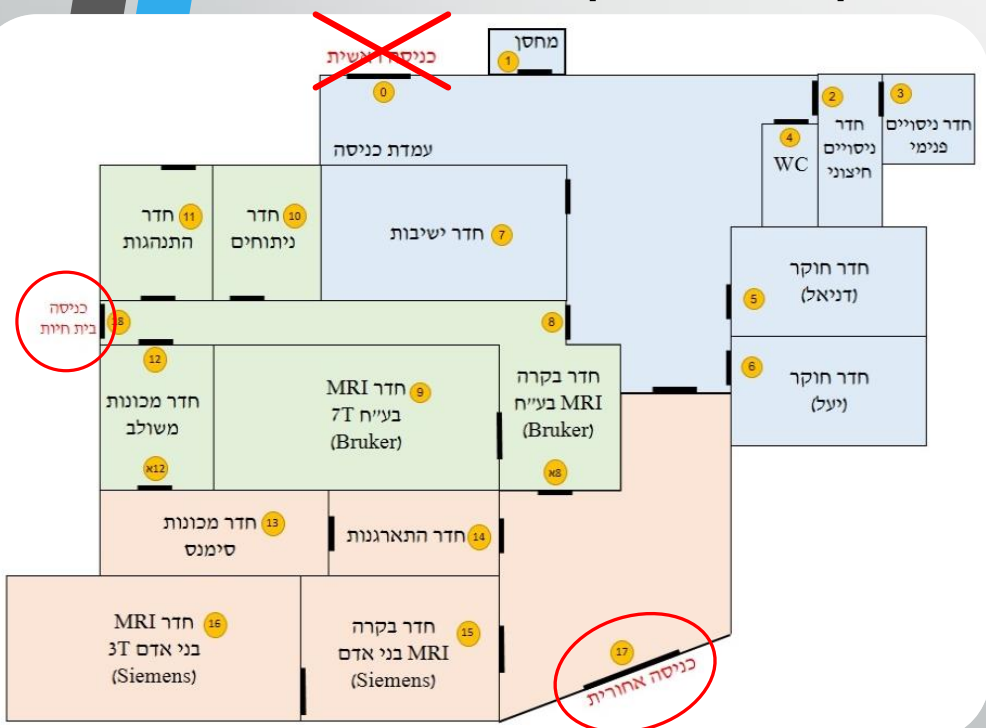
מחסן 1
כניסה ראשית 0
2 חדר ניסויים חיצוני
3 חדר ניסויים פנימי
4 WC
עמדת כניסה
11 חדר התנהגות
10 חדר ניתוחים
7 חדר ישיבות
חדר חוקר 5 (דניאל)
כניסה בית חיות 18
8
12 חדר מכונות משולב
12א
9 חדר MRI בע"ח 7T (Bruker)
חדר בקרה MRI בע"ח (Bruker)
8א
חדר חוקר 6 (יעל)
13 חדר מכונות סימנס
14 חדר התארגנות
16 חדר MRI בני אדם 3T (Siemens)
15 חדר בקרה MRI בני אדם (Siemens)
17 כניסה אחורית